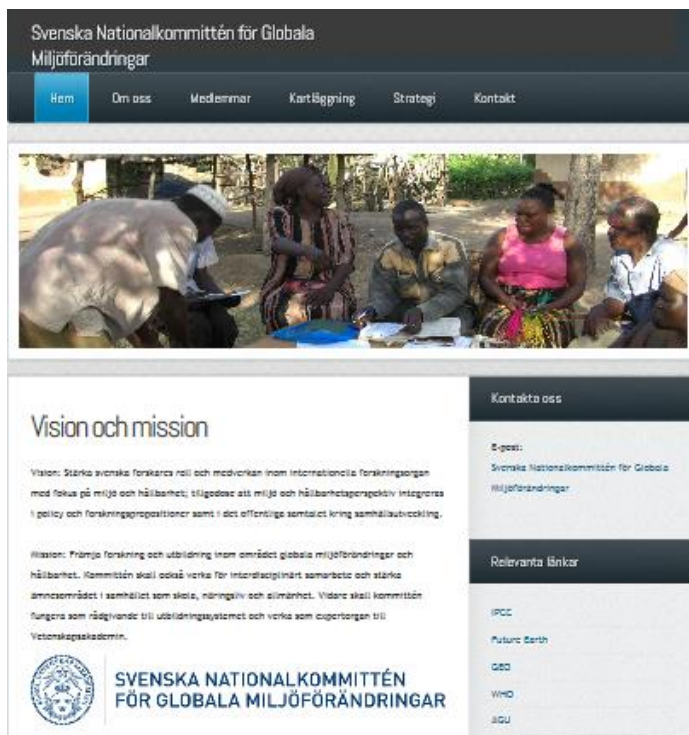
Svenska Nationalkommittén för Globala Miljöförändringar

Hem
Om oss
Medlemmar
Kartläggning
Strategi
Kontakt

Vision och mission

Vision: Stärka svenska forskares roll och medverkan inom internationella forskningsorgan med fokus på miljö och hållbarhet; tillgodose att miljö och hållbarhetsperspektiv integreras i policy och forskningspropositioner samt i det offentliga samtalet kring samhällsutveckling.

Mission: Främja forskning och utbildning inom området globala miljöförändringar och hållbarhet. Kommittén skall också verka för interdisciplinärt samarbete och stärka ämnesområdet i samhället som skola, näringsliv och allmänhet. Vidare skall kommittén fungera som rådgivande till utbildningssystemet och verka som expertorgan till Vetenskapsakademin.

SVENSKA NATIONALKOMMITTÉN FÖR GLOBALA MILJÖFÖRÄNDRINGAR

Kontakta oss

E-post:
Svenska Nationalkommittén för Globala Miljöförändringar

Relevanta länkar

IPCC
Future Earth
CBD
WHO
AGU